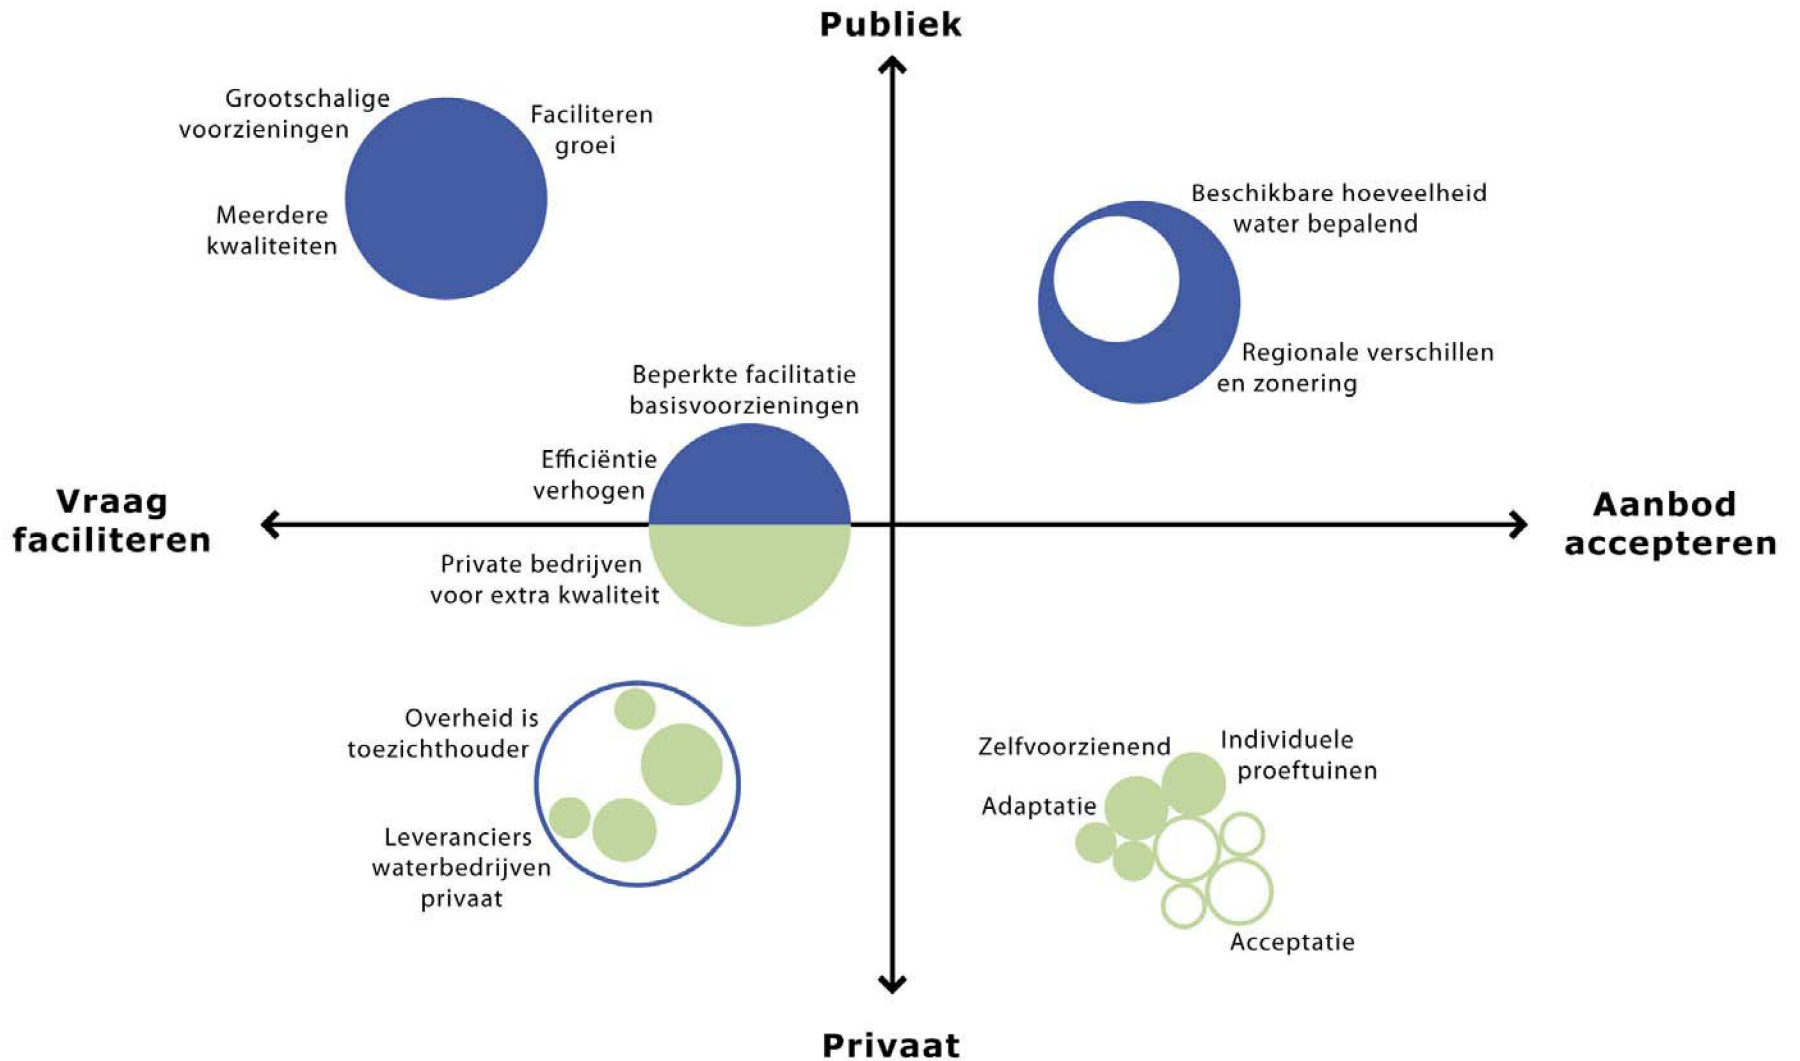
Publiek

Grootschalige voorzieningen

Faciliteren groei

Meerdere kwaliteiten

Beschikbare hoeveelheid water bepalend

Regionale verschillen en zonering

Beperkte facilitatie basisvoorzieningen

Efficiëntie verhogen

Vraag faciliteren

Aanbod accepteren

Private bedrijven voor extra kwaliteit

Overheid is toezichthouder

Leveranciers waterbedrijven privaat

Zelfvoorzienend

Individuele proeftuinen

Adaptatie

Acceptatie

Privaat